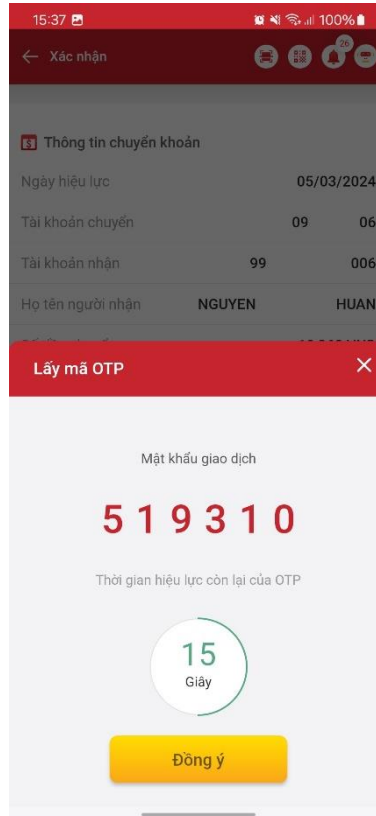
15:37 100%

← Xác nhận

26

Thông tin chuyển khoản

Ngày hiệu lực 05/03/2024

Tài khoản chuyển 09 06

Tài khoản nhận 99 006

Họ tên người nhận NGUYEN HUAN

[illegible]

Lấy mã OTP ×

Mật khẩu giao dịch

519310

Thời gian hiệu lực còn lại của OTP

15
Giây

Đồng ý